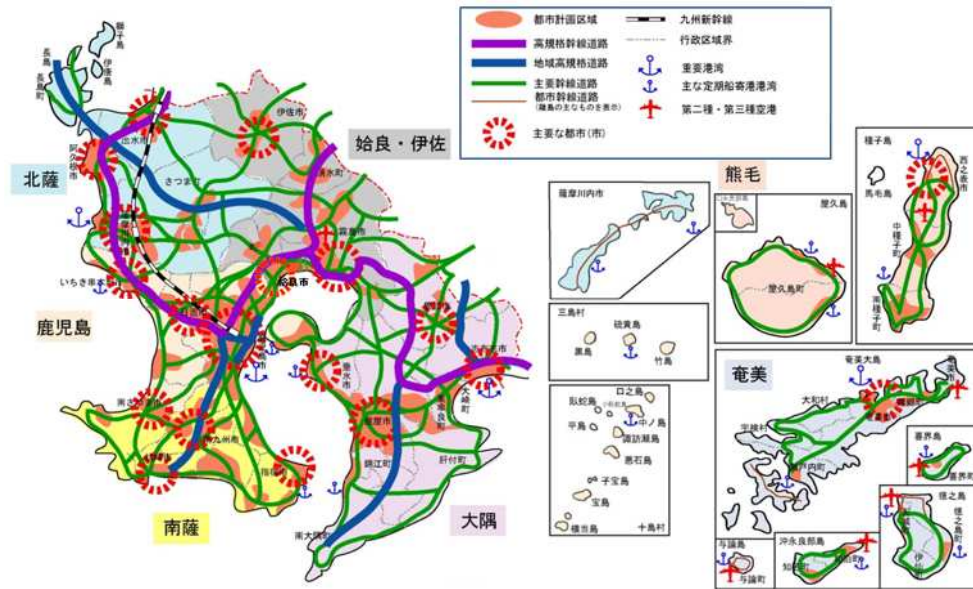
都市計画区域
九州新幹線
高規格幹線道路
行政区域界
地域高規格道路
重要港湾
主要幹線道路
主な定期船寄港港湾
都市幹線道路
(離島の主なものを表示)
第二種・第三種空港
主要な都市(市)

北薩
姶良・伊佐
鹿児島
南薩
大隅
熊毛
奄美

長島
長島町
獅子島
伊佐市
出水市
阿久根市
さつま町
湧水町
霧島市
鹿児島市
いちき串木野市
南さつま市
南九州市
指宿市
垂水市
鹿屋市
錦江町
肝付町
南大隅町
志布志市
大崎町
東串良町

薩摩川内市
三島村
硫黄島
黒島
竹島
臥蛇島
口之島
平島
中之島
諏訪瀬島
悪石島
子宝島
宝島
横当島
十島村
屋久島
屋久島町
種子島
馬毛島
西之表市
中種子町
南種子町
奄美大島
大和村
宇検村
瀬戸内町
奄美市
喜界島
喜界町
徳之島
与論島
与論町
沖永良部島
知名町
和泊町